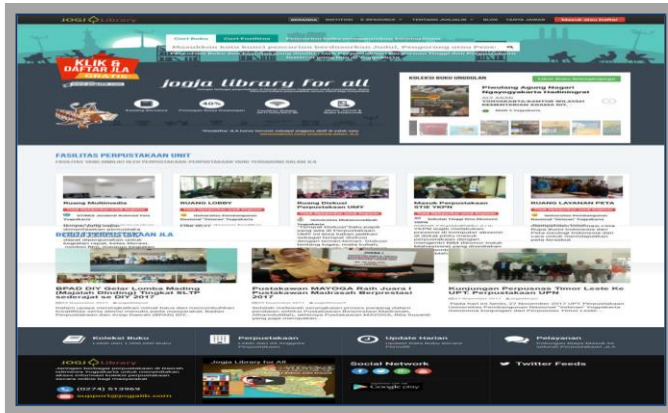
JOGJA Library

BERANDA

Cari Buku

Masukkan kata kunci pencarian berdasarkan Judul, Pengarang atau Penerbit

KLIK & DAFTAR JLA GRATIS

Jogja Library for all

KOLEKSI BUKU UNGGULAN

Pisuhing Agung Nagari Ngayogyakarta Hadiningrat

FASILITAS PERPUSTAKAAN UNIT

Ruang Multimedia

RUANG LOBBY

Ruang Diskusi Perpustakaan UNIT

Masuk Perpustakaan STIE YKPN

RUANG LAYANAN PETA

BERITA PERPUSTAKAAN JLA

BPAD DIY Gelar Lomba Mading (Majalah Dinding) Tingkat SLTP sederajat se DIY 2017

Pustakawan MAYOGA Raih Juara I Pustakawan Madrasah Berprestasi 2017

Kunjungan Perpusnas Timor Leste Ke UPT. Perpustakaan UPN

Koleksi Buku

Perpustakaan

Update Harian

Pelayanan

JOGJA Library

Jogja Library for All

Social Network

Twitter Feeds

(0274) 513969

support@jogjalib.com